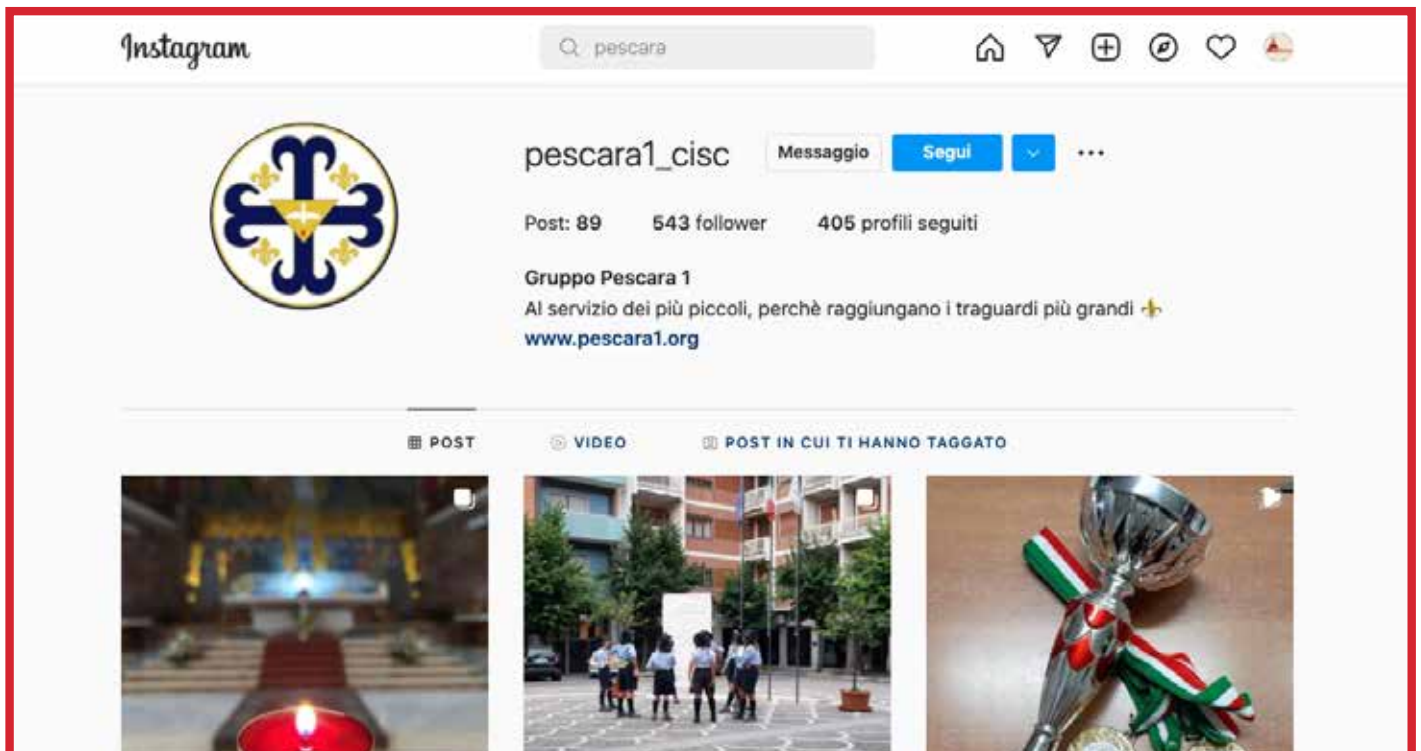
Instagram

pescara

pescara1_cisc Messaggio Segui

Post: 89 543 follower 405 profili seguiti

Gruppo Pescara 1
Al servizio dei più piccoli, perchè raggiungano i traguardi più grandi ⚜️
www.pescara1.org

POST VIDEO POST IN CUI TI HANNO TAGGATO